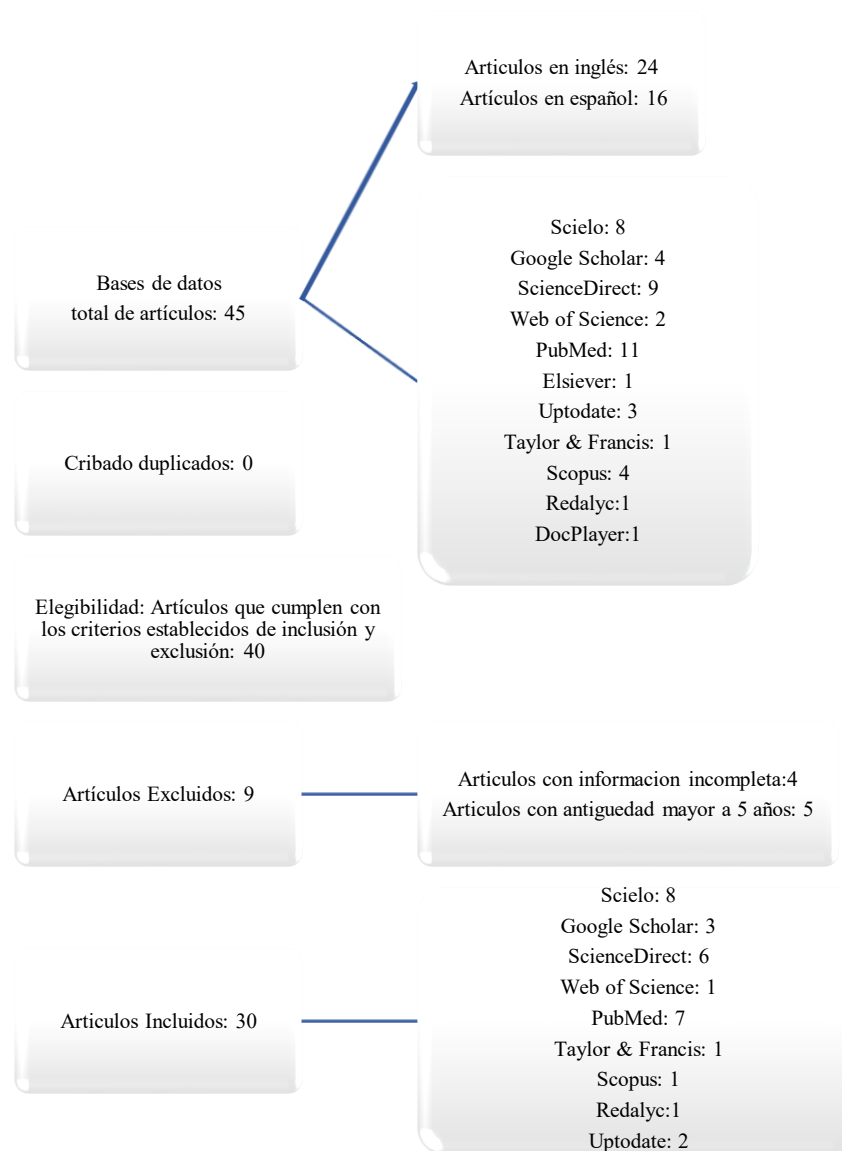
Articulos en inglés: 24
Artículos en español: 16

Scielo: 8
Google Scholar: 4
ScienceDirect: 9
Web of Science: 2
PubMed: 11
Elsiever: 1
Uptodate: 3
Taylor & Francis: 1
Scopus: 4
Redalyc:1
DocPlayer:1

Bases de datos
total de artículos: 45

Cribado duplicados: 0

Elegibilidad: Artículos que cumplen con los criterios establecidos de inclusión y exclusión: 40

Artículos Excluidos: 9

Articulos con informacion incompleta:4
Articulos con antiguedad mayor a 5 años: 5

Articulos Incluidos: 30

Scielo: 8
Google Scholar: 3
ScienceDirect: 6
Web of Science: 1
PubMed: 7
Taylor & Francis: 1
Scopus: 1
Redalyc:1
Uptodate: 2